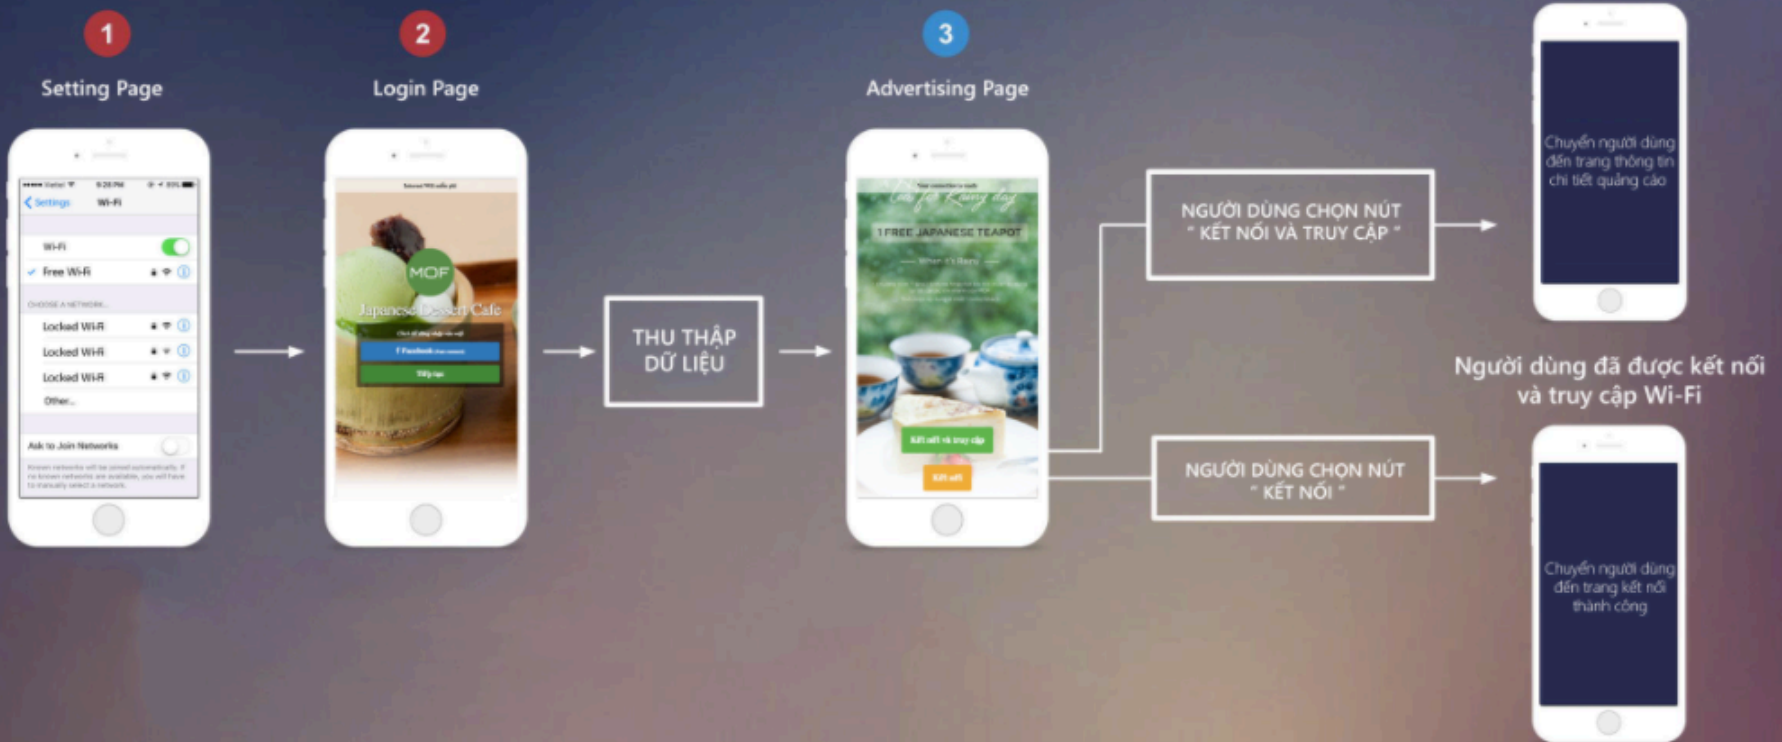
1
Setting Page

2
Login Page

3
Advertising Page

Settings Wi-Fi

Wi-Fi

Free Wi-Fi

CHOOSE A NETWORK...

Locked Wi-Fi

Locked Wi-Fi

Locked Wi-Fi

Other...

Ask to Join Networks

MOF
Japanese Dessert Cafe

f Facebook

Tiếp tục

THU THẬP DỮ LIỆU

Tea for Rainy day
1 FREE JAPANESE TEAPOT
When it's Rainy

Kết nối và truy cập

Kết nối

NGƯỜI DÙNG CHỌN NÚT " KẾT NỐI VÀ TRUY CẬP "

NGƯỜI DÙNG CHỌN NÚT " KẾT NỐI "

Chuyển người dùng đến trang thông tin chi tiết quảng cáo

Người dùng đã được kết nối và truy cập Wi-Fi

Chuyển người dùng đến trang kết nối thành công